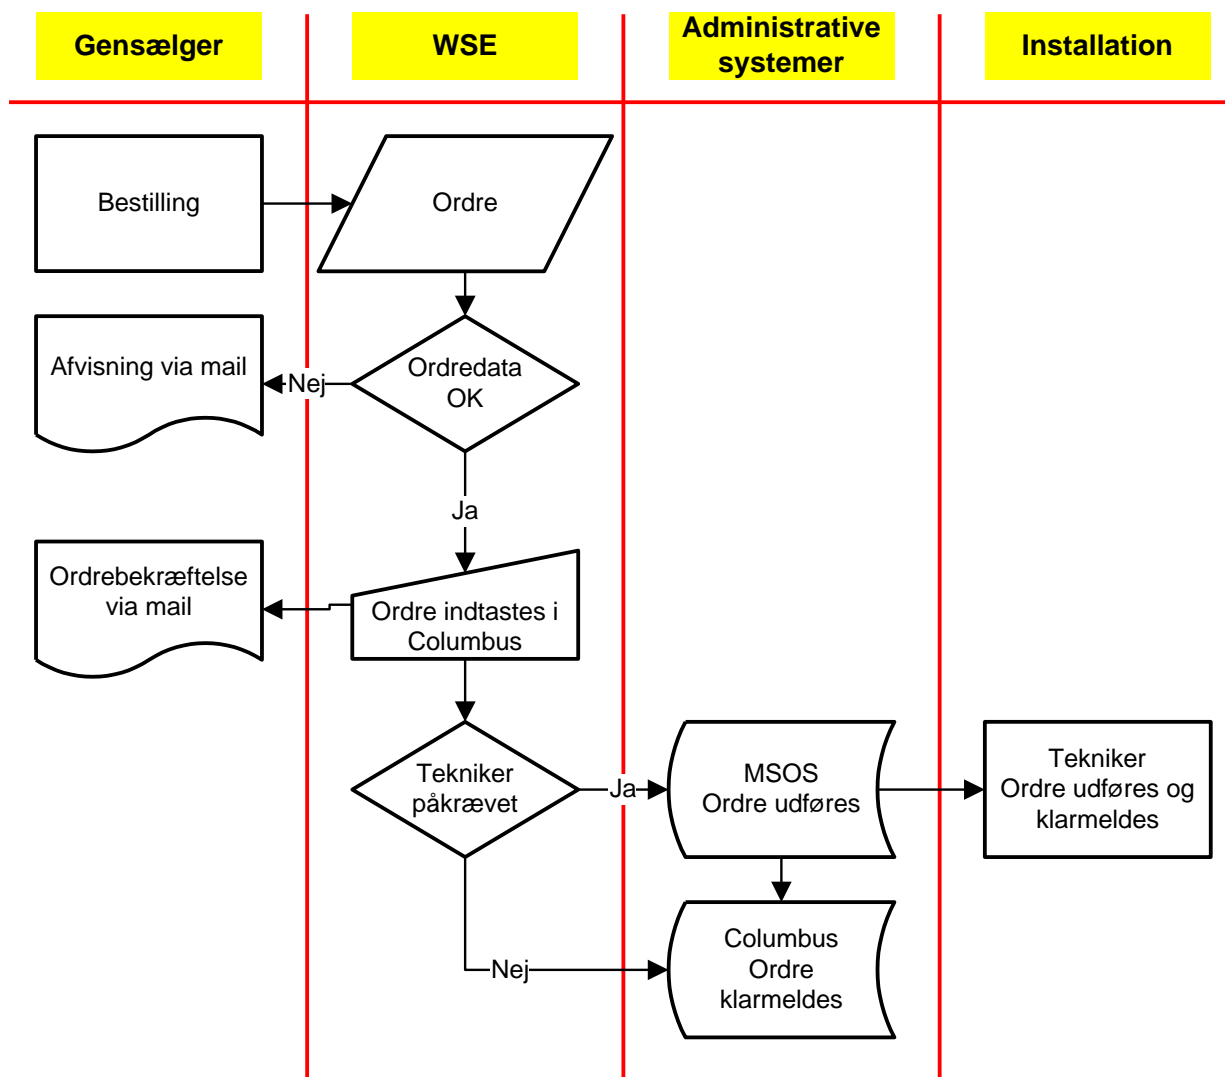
Gensælger

WSE

Administrative systemer

Installation

Bestilling

Ordre

Afvisning via mail

Nej

Ordredata OK

Ja

Ordrebekræftelse via mail

Ordre indtastes i Columbus

Tekniker påkrævet

Ja

MSOS Ordre udføres

Tekniker Ordre udføres og klarmeldes

Nej

Columbus Ordre klarmeldes